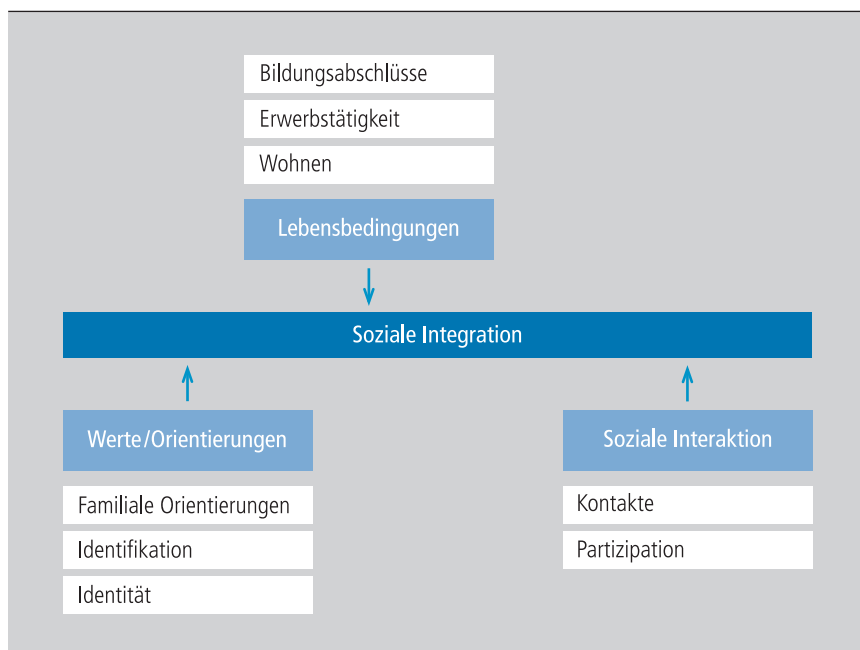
Bildungsabschlüsse

Erwerbstätigkeit

Wohnen

Lebensbedingungen

Soziale Integration

Werte/Orientierungen

Familiale Orientierungen

Identifikation

Identität

Soziale Interaktion

Kontakte

Partizipation